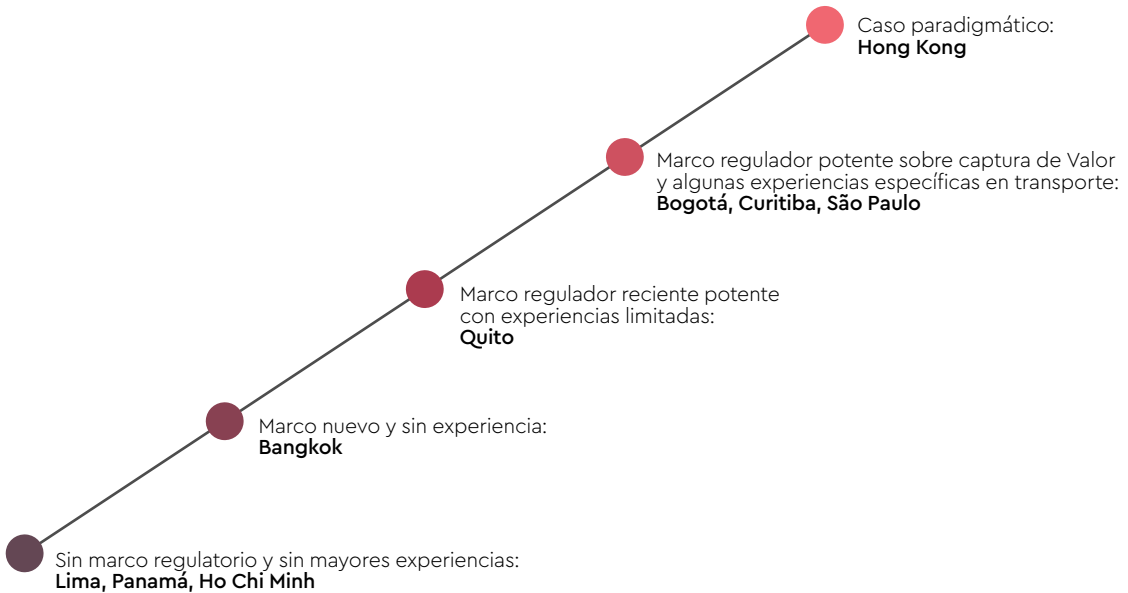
Caso paradigmático:
Hong Kong

Marco regulador potente sobre captura de Valor y algunas experiencias específicas en transporte:
Bogotá, Curitiba, São Paulo

Marco regulador reciente potente con experiencias limitadas:
Quito

Marco nuevo y sin experiencia:
Bangkok

Sin marco regulatorio y sin mayores experiencias:
Lima, Panamá, Ho Chi Minh